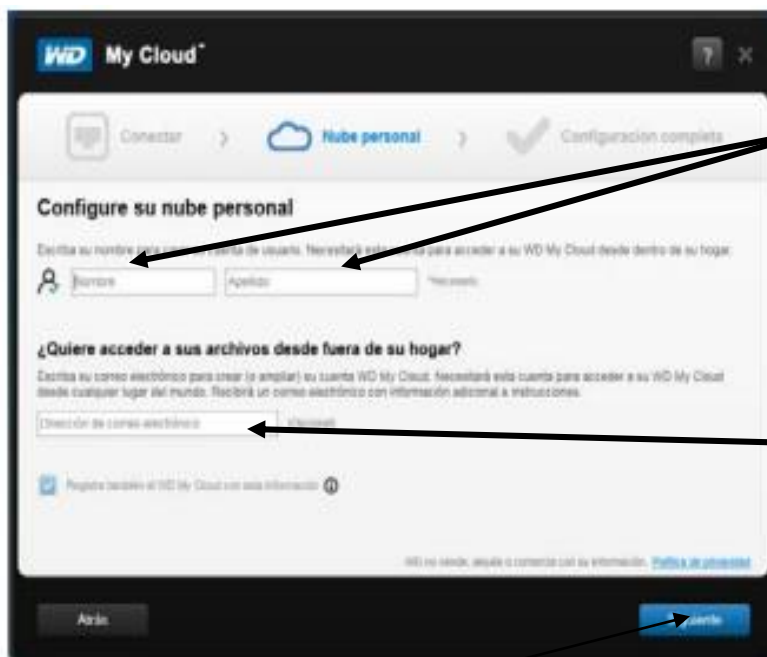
WD My Cloud

?

Conectar › Nube personal › Configuracion completa

Configure su nube personal

Escriba su nombre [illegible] cuenta de usuario. Necesitará esta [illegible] para acceder a su WD My Cloud desde dentro de su hogar.

Nombre Apellido *Necesario

¿Quiere acceder a sus archivos desde fuera de su hogar?

Escriba su correo electrónico para crear (o ampliar) su cuenta WD My Cloud. Necesitará esta cuenta para acceder a su WD My Cloud desde cualquier lugar del mundo. Recibirá un correo electrónico con información adicional e instrucciones.

Dirección de correo electrónico *Necesario

Registre también el WD My Cloud con esta información

WD no vende, alquila o comercia con su información. Política de privacidad

Atrás

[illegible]uiente